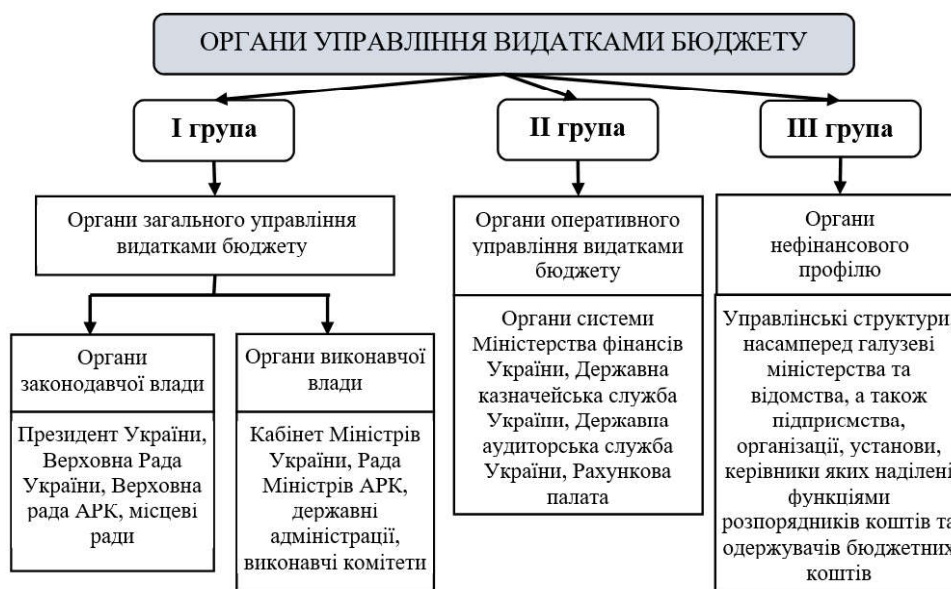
ОРГАНИ УПРАВЛІННЯ ВИДАТКАМИ БЮДЖЕТУ

І група

ІІ група

ІІІ група

Органи загального управління видатками бюджету

Органи законодавчої влади

Президент України, Верховна Рада України, Верховна рада АРК, місцеві ради

Органи виконавчої влади

Кабінет Міністрів України, Рада Міністрів АРК, державні адміністрації, виконавчі комітети

Органи оперативного управління видатками бюджету

Органи системи Міністерства фінансів України, Державна казначейська служба України, Державна аудиторська служба України, Рахункова палата

Органи нефінансового профілю

Управлінські структури насамперед галузеві міністерства та відомства, а також підприємства, організації, установи, керівники яких наділені функціями розпорядників коштів та одержувачів бюджетних коштів